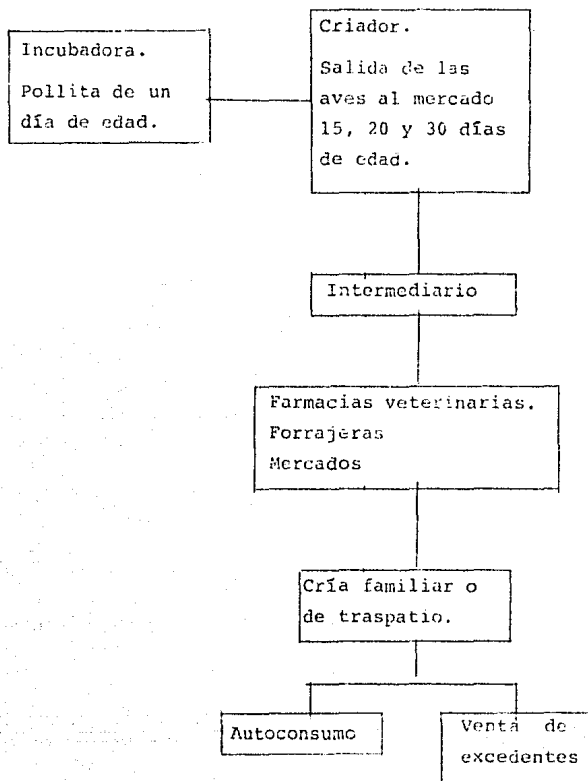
Incubadora.

Pollita de un día de edad.

Criador.

Salida de las aves al mercado 15, 20 y 30 días de edad.

Intermediario

Farmacias veterinarias.
Forrajeras
Mercados

Cría familiar o de traspatio.

Autoconsumo

Venta de excedentes